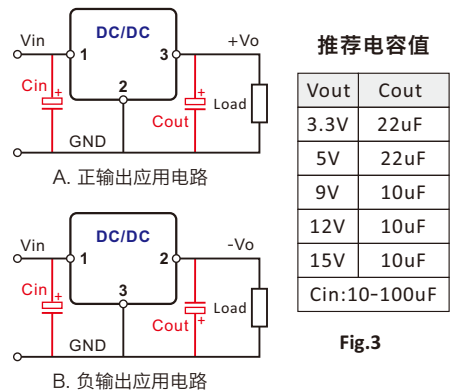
DC/DC

Vin 1 3 +Vo

2

Cin + + Load

Cout

GND

A. 正输出应用电路

DC/DC

Vin 1 2 -Vo

3

Cin + Load

Cout +

GND

B. 负输出应用电路

推荐电容值

| Vout | Cout |
|---|---|
| 3.3V | 22uF |
| 5V | 22uF |
| 9V | 10uF |
| 12V | 10uF |
| 15V | 10uF |
| Cin:10-100uF | |

Fig.3